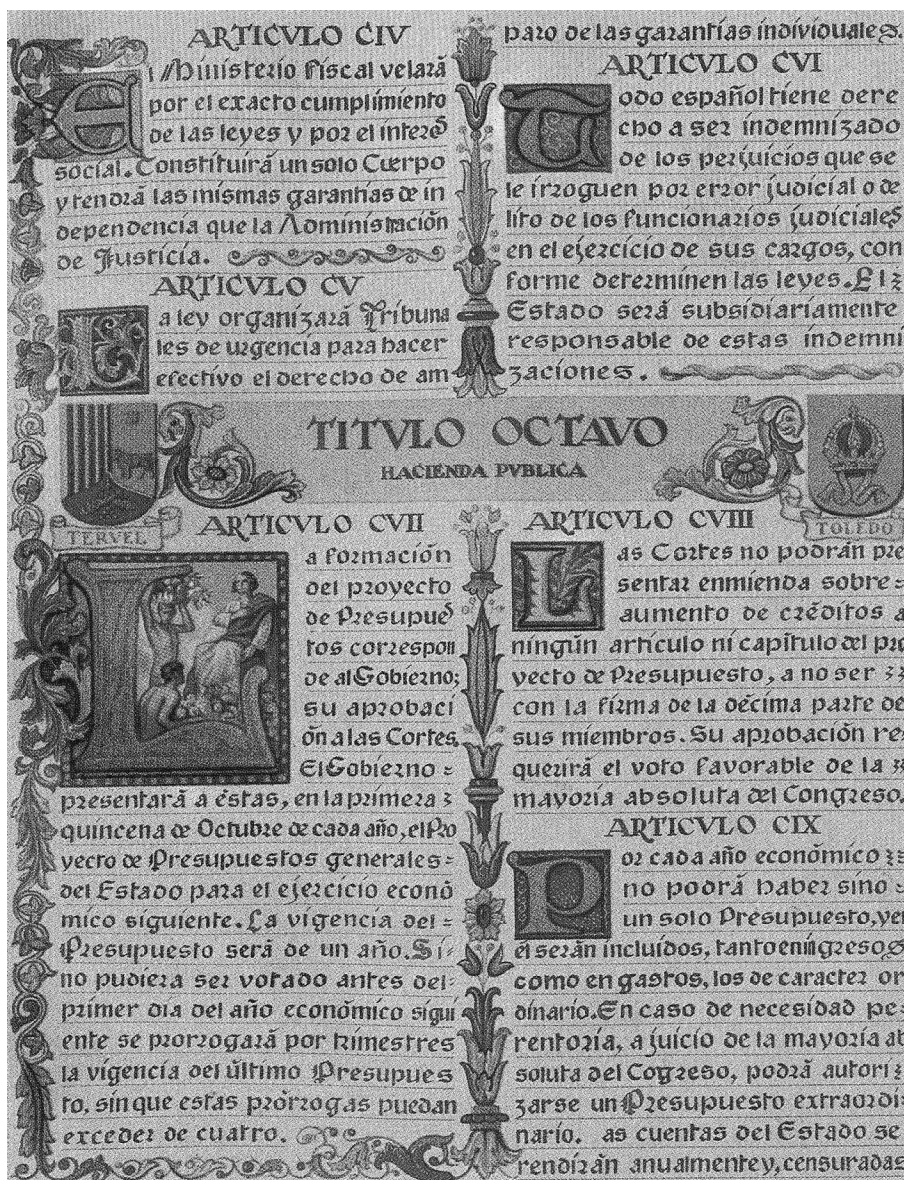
ARTICVLO CIV

El Ministerio Fiscal velará por el exacto cumplimiento de las leyes y por el interés social. Constituirá un solo Cuerpo y tendrá las mismas garantías de independencia que la Administración de Justicia.

ARTICVLO CV

La ley organizará Tribunales de urgencia para hacer efectivo el derecho de amparo de las garantías individuales.

ARTICVLO CVI

Todo español tiene derecho a ser indemnizado de los perjuicios que se le irroguen por error judicial o delito de los funcionarios judiciales en el ejercicio de sus cargos, conforme determinen las leyes. El Estado será subsidiariamente responsable de estas indemnizaciones.

TITVLO OCTAVO
HACIENDA PVBLICA

TERVEL

TOLEDO

ARTICVLO CVII

La formación del proyecto de Presupuestos corresponde al Gobierno; su aprobación a las Cortes. El Gobierno presentará a éstas, en la primera quincena de Octubre de cada año, el Proyecto de Presupuestos generales del Estado para el ejercicio económico siguiente. La vigencia del Presupuesto será de un año. Si no pudiera ser votado antes del primer día del año económico siguiente se prorrogará por trimestres la vigencia del último Presupuesto, sin que estas prórrogas puedan exceder de cuatro.

ARTICVLO CVIII

Las Cortes no podrán presentar enmienda sobre aumento de créditos a ningún artículo ni capítulo del proyecto de Presupuesto, a no ser con la firma de la décima parte de sus miembros. Su aprobación requerirá el voto favorable de la mayoría absoluta del Congreso.

ARTICVLO CIX

Por cada año económico no podrá haber sino un solo Presupuesto, y en él serán incluídos, tanto en ingresos como en gastos, los de carácter ordinario. En caso de necesidad perentoria, a juicio de la mayoría absoluta del Congreso, podrá autorizarse un Presupuesto extraordinario. as cuentas del Estado se rendirán anualmente y, censuradas